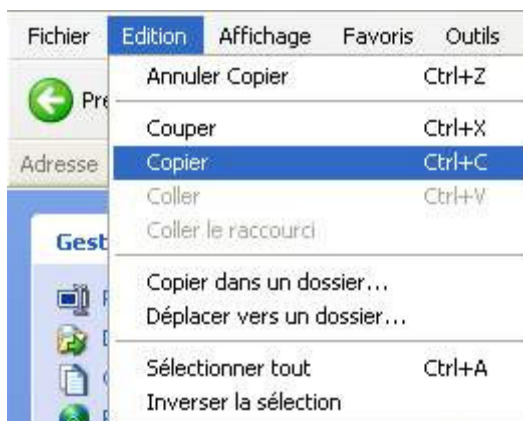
Fichier Edition Affichage Favoris Outils

Pré

Adresse

Gest

Annuler Copier Ctrl+Z

Couper Ctrl+X
Copier Ctrl+C
Coller Ctrl+V
Coller le raccourci

Copier dans un dossier...
Déplacer vers un dossier...

Sélectionner tout Ctrl+A
Inverser la sélection